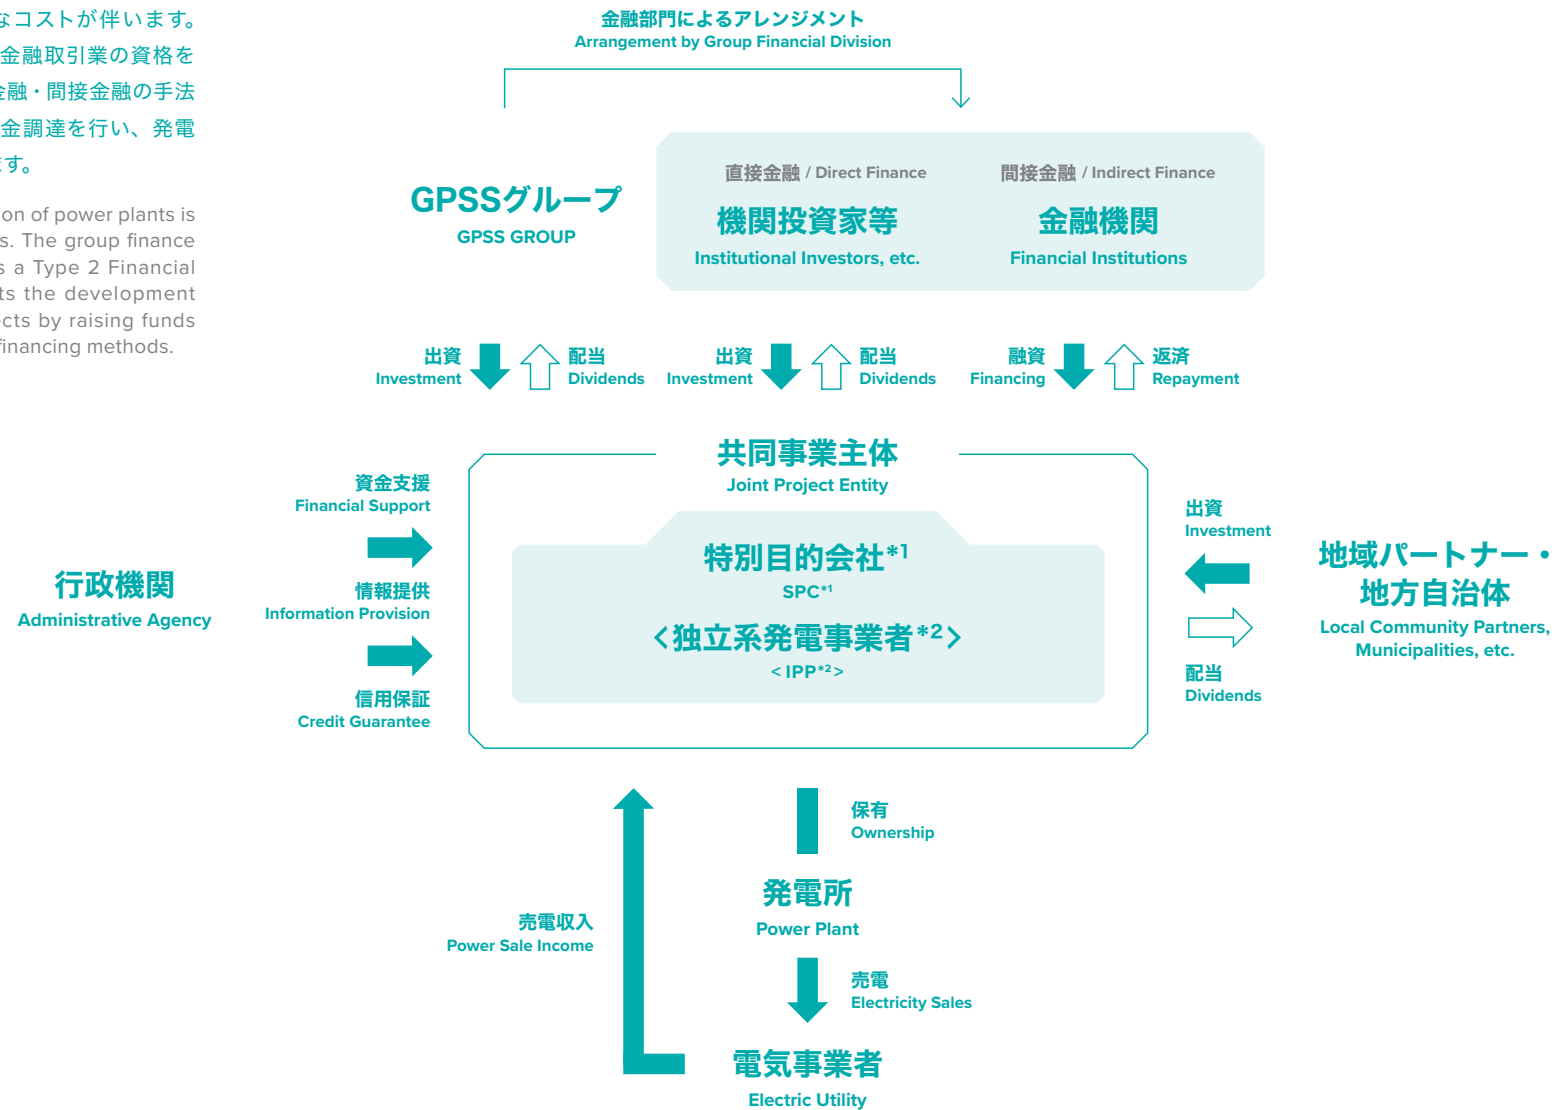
なコストが伴います。
金融取引業の資格を
金融・間接金融の手法
金調達を行い、発電
す。

on of power plants is
s. The group finance
s a Type 2 Financial
ts the development
cts by raising funds
financing methods.

金融部門によるアレンジメント
Arrangement by Group Financial Division

GPSSグループ
GPSS GROUP

直接金融 / Direct Finance
機関投資家等
Institutional Investors, etc.

間接金融 / Indirect Finance
金融機関
Financial Institutions

出資
Investment

配当
Dividends

出資
Investment

配当
Dividends

融資
Financing

返済
Repayment

共同事業主体
Joint Project Entity

特別目的会社$^{*1}$
SPC$^{*1}$
<独立系発電事業者$^{*2}$>
< IPP$^{*2}$ >

資金支援
Financial Support

情報提供
Information Provision

信用保証
Credit Guarantee

行政機関
Administrative Agency

出資
Investment

配当
Dividends

地域パートナー・
地方自治体
Local Community Partners,
Municipalities, etc.

保有
Ownership

発電所
Power Plant

売電収入
Power Sale Income

売電
Electricity Sales

電気事業者
Electric Utility